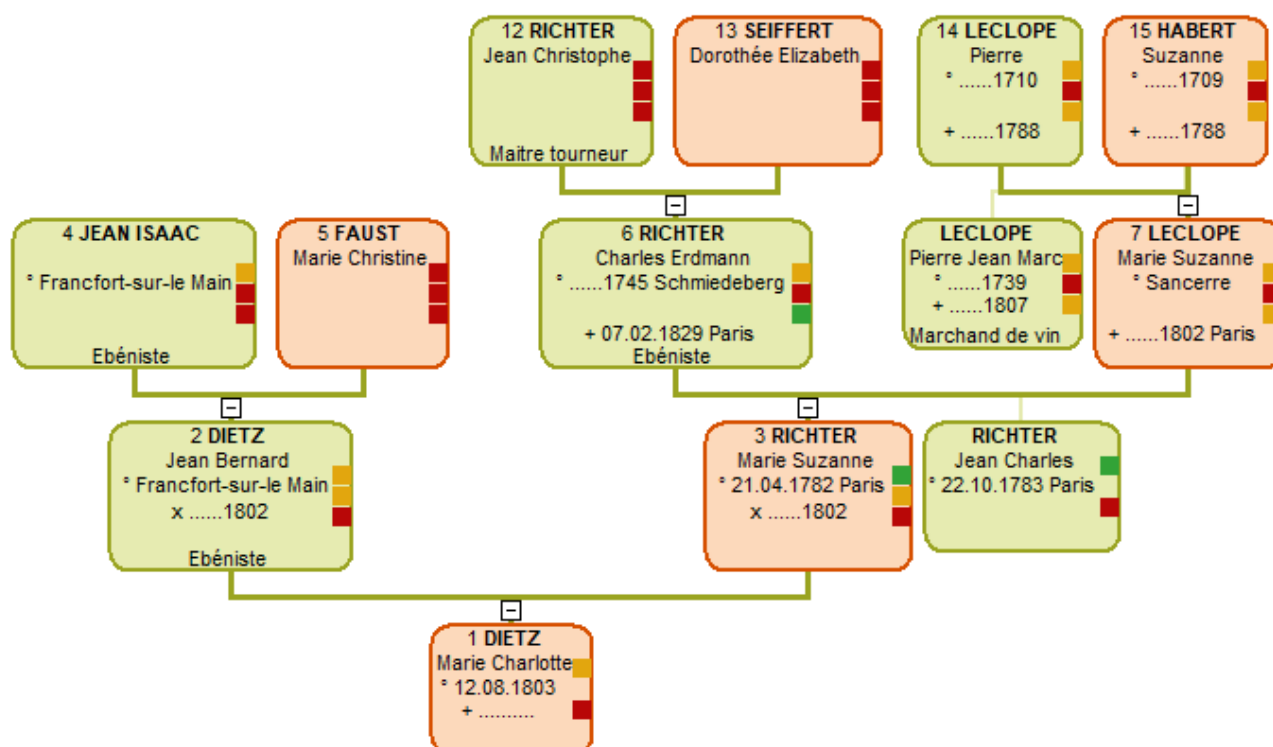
12 RICHTER
Jean Christophe
Maitre tourneur

13 SEIFFERT
Dorothée Elizabeth

14 LECLOPE
Pierre
° ......1710
+ ......1788

15 HABERT
Suzanne
° ......1709
+ ......1788

−

−

4 JEAN ISAAC
° Francfort-sur-le Main
Ebéniste

5 FAUST
Marie Christine

6 RICHTER
Charles Erdmann
° ......1745 Schmiedeberg
+ 07.02.1829 Paris
Ebéniste

LECLOPE
Pierre Jean Marc
° ......1739
+ ......1807
Marchand de vin

7 LECLOPE
Marie Suzanne
° Sancerre
+ ......1802 Paris

−

−

2 DIETZ
Jean Bernard
° Francfort-sur-le Main
x ......1802
Ebéniste

3 RICHTER
Marie Suzanne
° 21.04.1782 Paris
x ......1802

RICHTER
Jean Charles
° 22.10.1783 Paris

−

1 DIETZ
Marie Charlotte
° 12.08.1803
+ ..........